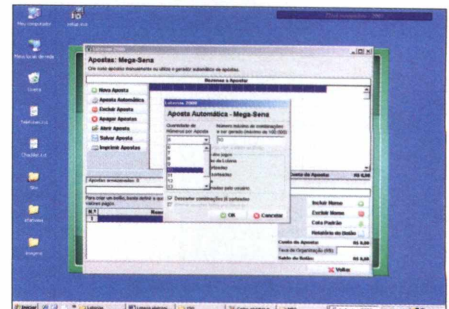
Apostas: Mega-Sena

Nova Aposta
Aposta Automática
Excluir Aposta
Apagar Apostas
Abrir Aposta
Salvar Aposta
Imprimir Apostas

Aposta Automática - Mega-Sena

OK
Cancelar

Incluir Nome
Excluir Nome
Cota Padrão
Relatório do Bolão

Voltar